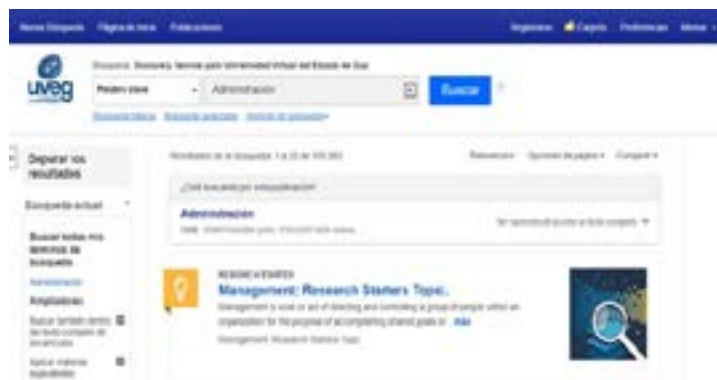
Nueva Búsqueda Página de inicio Publicaciones

Ingresar Carpeta Preferencias Idioma

uveg

Búsqueda: Discovery Service para Universidad Virtual del Estado de Gto

Palabra clave Administración Buscar ?

Búsqueda básica Búsqueda avanzada Historial de búsqueda

Depurar los resultados

Búsqueda actual

Buscar todos mis términos de búsqueda

Administración

Ampliadores

Buscar también dentro del texto completo de los artículos

Aplicar materias equivalentes

Resultados de la búsqueda: 1 a 20 de 100,000

Relevancia Opciones de página Compartir

¿Está buscando por esta(s)búsqueda(s)?

Administración

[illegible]

Ver opciones de la búsqueda

RESEARCH STARTERS

Management: Research Starters Topic

Management is used as an act of directing and controlling a group of people within an organization for the purpose of accomplishing shared goals or ... Más

Management: Research Starters Topic